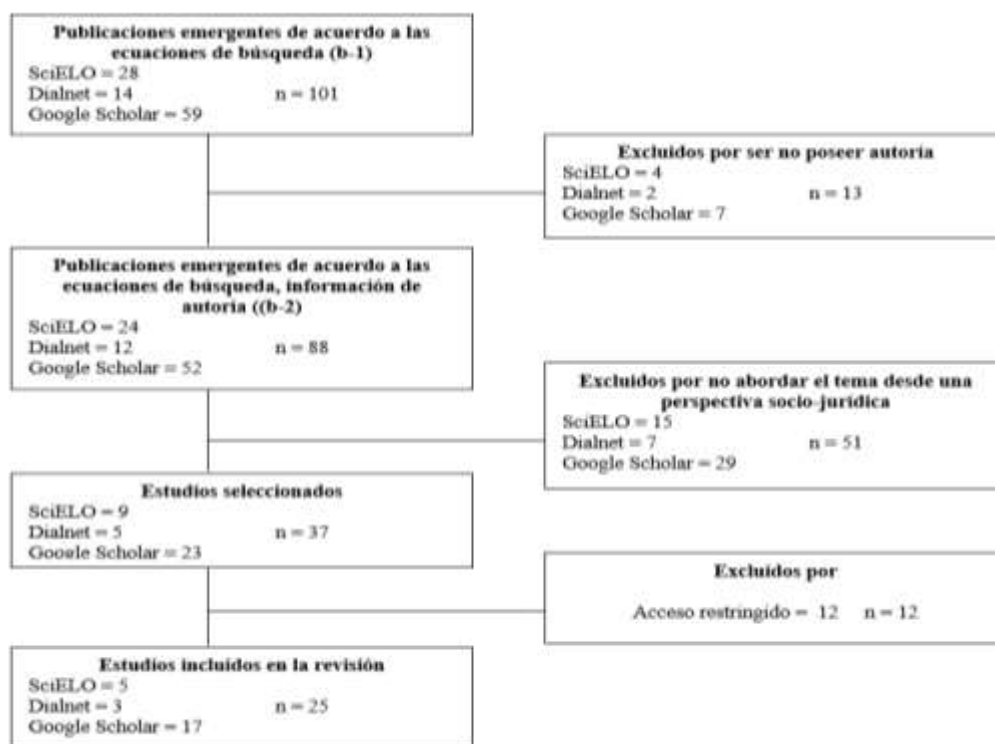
Publicaciones emergentes de acuerdo a las ecuaciones de búsqueda (b-1)
SciELO = 28
Dialnet = 14
Google Scholar = 59
n = 101

Excluidos por ser no poseer autoria
SciELO = 4
Dialnet = 2
Google Scholar = 7
n = 13

Publicaciones emergentes de acuerdo a las ecuaciones de búsqueda, información de autoria ((b-2)
SciELO = 24
Dialnet = 12
Google Scholar = 52
n = 88

Excluidos por no abordar el tema desde una perspectiva socio-juridica
SciELO = 15
Dialnet = 7
Google Scholar = 29
n = 51

Estudios seleccionados
SciELO = 9
Dialnet = 5
Google Scholar = 23
n = 37

Excluidos por
Acceso restringido = 12 n = 12

Estudios incluidos en la revisión
SciELO = 5
Dialnet = 3
Google Scholar = 17
n = 25